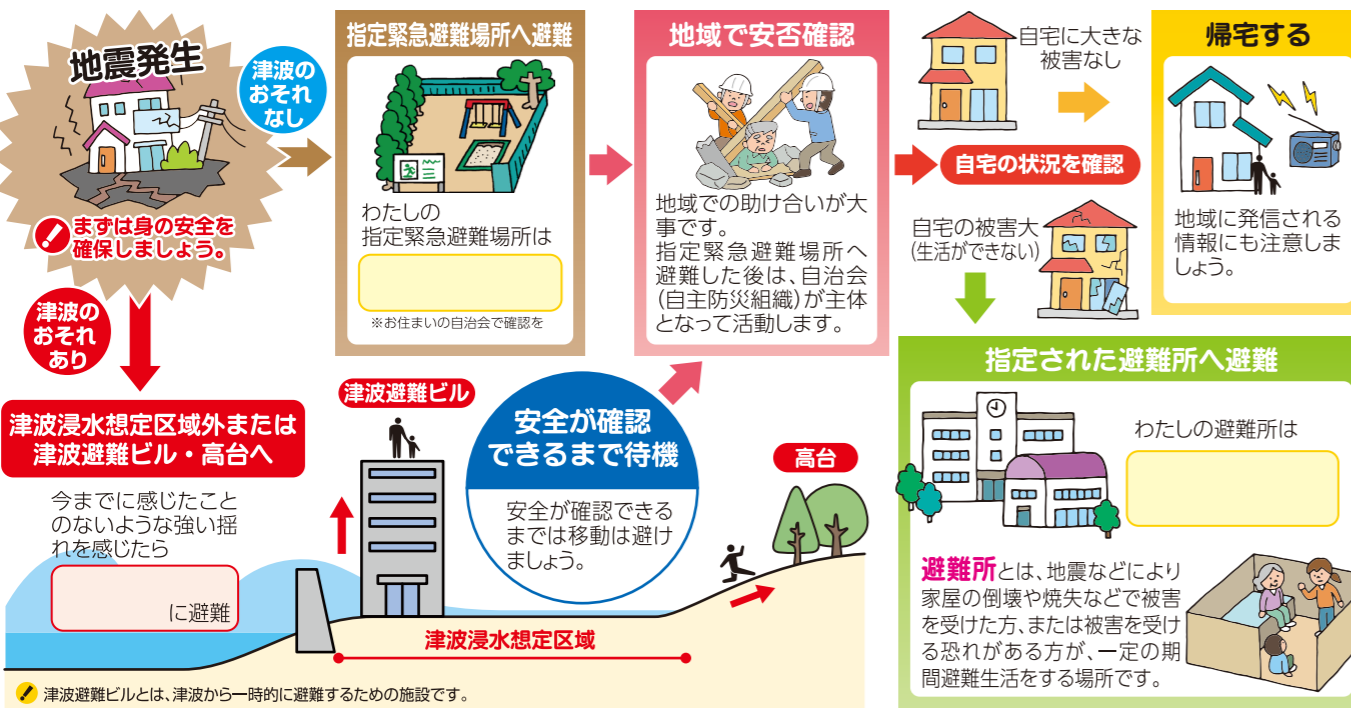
地震発生

まずは身の安全を確保しましょう。

津波のおそれなし

指定緊急避難場所へ避難

わたしの指定緊急避難場所は

※お住まいの自治会で確認を

地域で安否確認

地域での助け合いが大事です。指定緊急避難場所へ避難した後は、自治会(自主防災組織)が主体となって活動します。

自宅に大きな被害なし

帰宅する

地域に発信される情報にも注意しましょう。

自宅の状況を確認

自宅の被害大(生活ができない)

指定された避難所へ避難

わたしの避難所は

避難所とは、地震などにより家屋の倒壊や焼失などで被害を受けた方、または被害を受ける恐れがある方が、一定の期間避難生活をする場所です。

津波のおそれあり

津波浸水想定区域外または津波避難ビル・高台へ

今までに感じたことのないような強い揺れを感じたら

に避難

津波避難ビル

安全が確認できるまで待機

安全が確認できるまでは移動は避けましょう。

高台

津波浸水想定区域

津波避難ビルとは、津波から一時的に避難するための施設です。